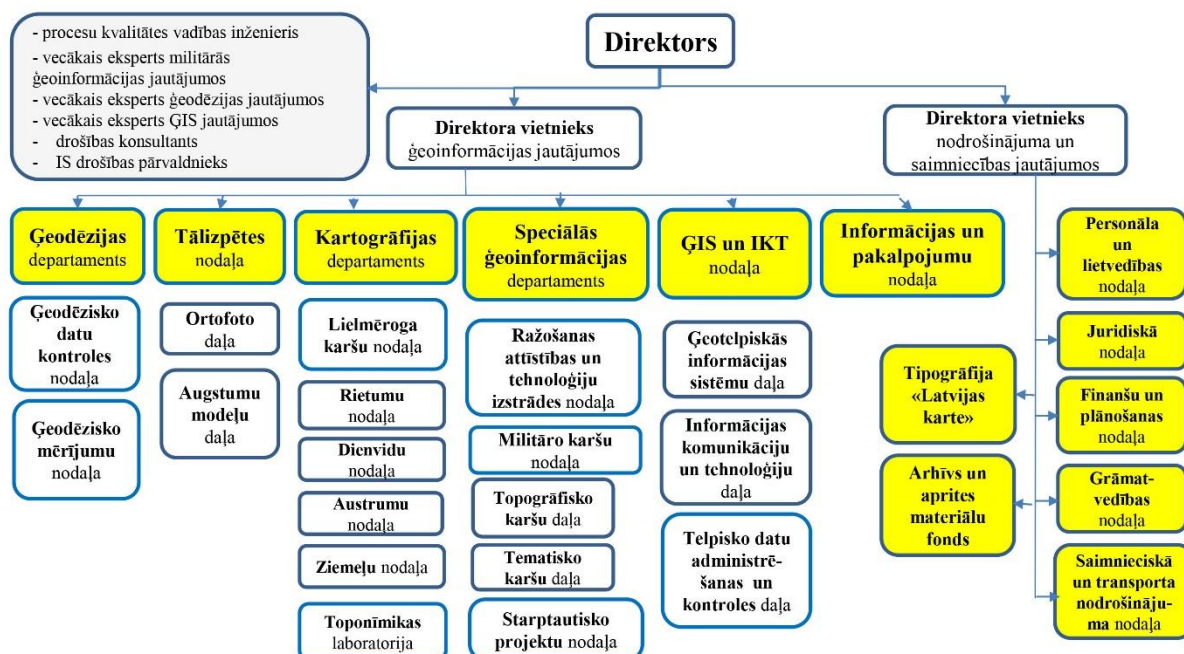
- procesu kvalitātes vadības inženieris
- vecākais eksperts militārās ģeoinformācijas jautājumos
- vecākais eksperts ģeodēzijas jautājumos
- vecākais eksperts ĢIS jautājumos
- drošības konsultants
- IS drošības pārvaldnieks

Direktors

Direktora vietnieks ģeoinformācijas jautājumos

Direktora vietnieks nodrošinājuma un saimniecības jautājumos

Ģeodēzijas departaments

Ģeodēzisko datu kontroles nodaļa

Ģeodēzisko mērījumu nodaļa

Tālizpētes nodaļa

Ortofoto daļa

Augstumu modeļu daļa

Kartogrāfijas departaments

Lielmēroga karšu nodaļa

Rietumu nodaļa

Dienvidu nodaļa

Austrumu nodaļa

Ziemeļu nodaļa

Toponīmikas laboratorija

Speciālās ģeoinformācijas departaments

Ražošanas attīstības un tehnoloģiju izstrādes nodaļa

Militāro karšu nodaļa

Topogrāfisko karšu daļa

Tematisko karšu daļa

Starptautisko projektu nodaļa

ĢIS un IKT nodaļa

Ģeotelpiskās informācijas sistēmu daļa

Informācijas komunikāciju un tehnoloģiju daļa

Telpisko datu administrēšanas un kontroles daļa

Informācijas un pakalpojumu nodaļa

Tipogrāfija «Latvijas karte»

Arhīvs un aprites materiālu fonds

Personāla un lietvedības nodaļa

Juridiskā nodaļa

Finanšu un plānošanas nodaļa

Grāmatvedības nodaļa

Saimnieciskā un transporta nodrošinājuma nodaļa